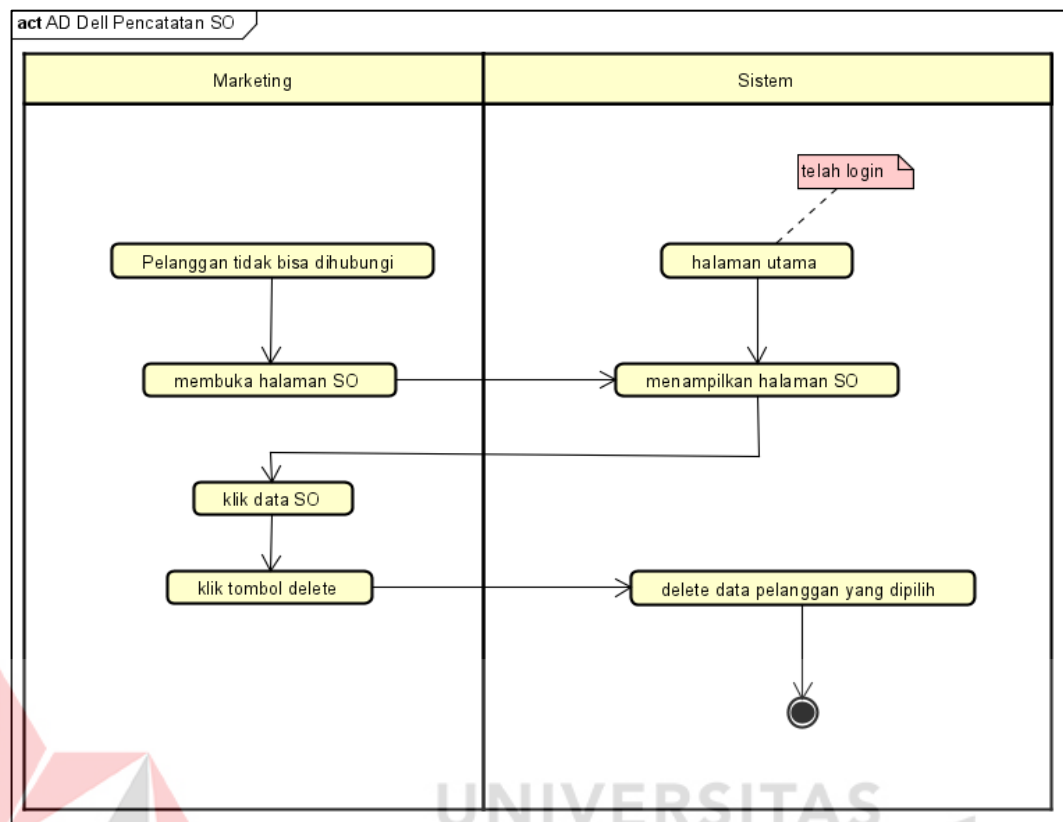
act AD Dell Pencatatan SO

Marketing

Sistem

telah login

Pelanggan tidak bisa dihubungi

halaman utama

membuka halaman SO

menampilkan halaman SO

klik data SO

klik tombol delete

delete data pelanggan yang dipilih

UNIVERSITAS